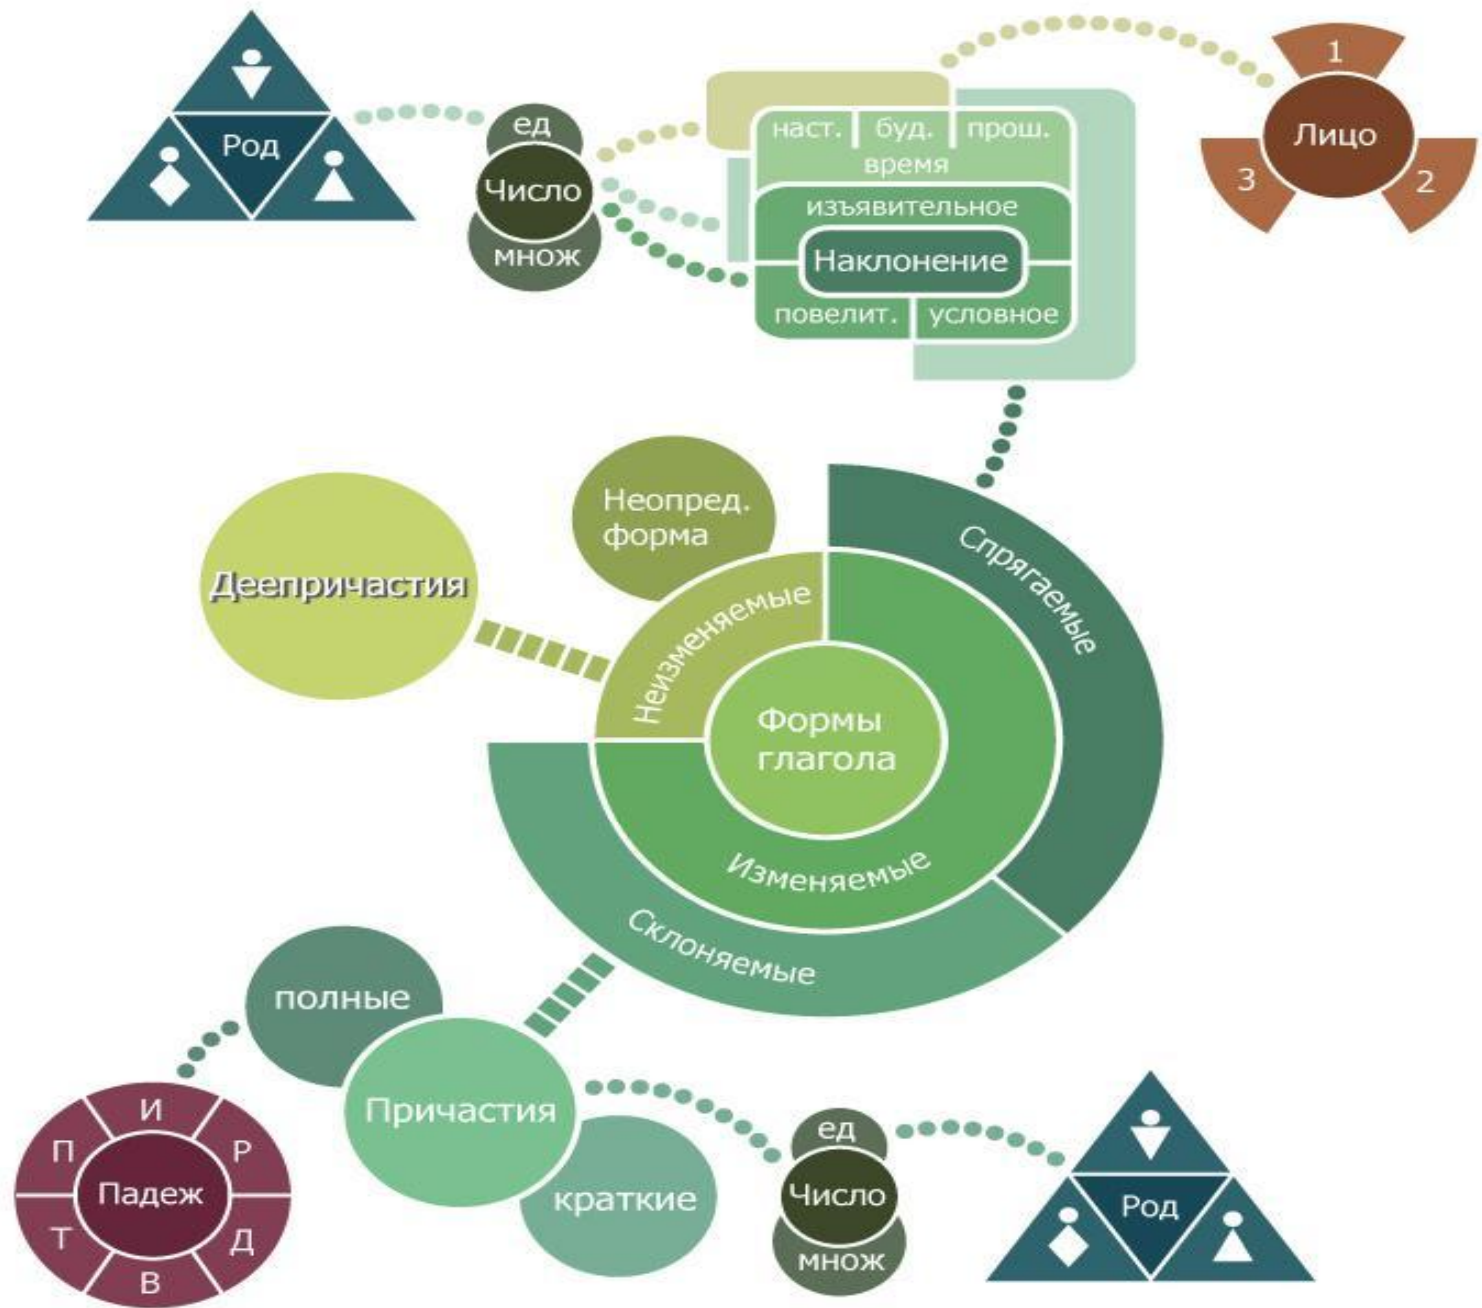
Род

ед
Число
множ

наст. | буд. | прош.
время
изъявительное
Наклонение
повелит. | условное

1
Лицо
3
2

Неопред. форма

Деепричастия

Неизменяемые

Спрягаемые

Формы глагола

Изменяемые

Склоняемые

полные

Причастия

краткие

И
П
Р
Падеж
Т
Д
В

ед
Число
множ

Род